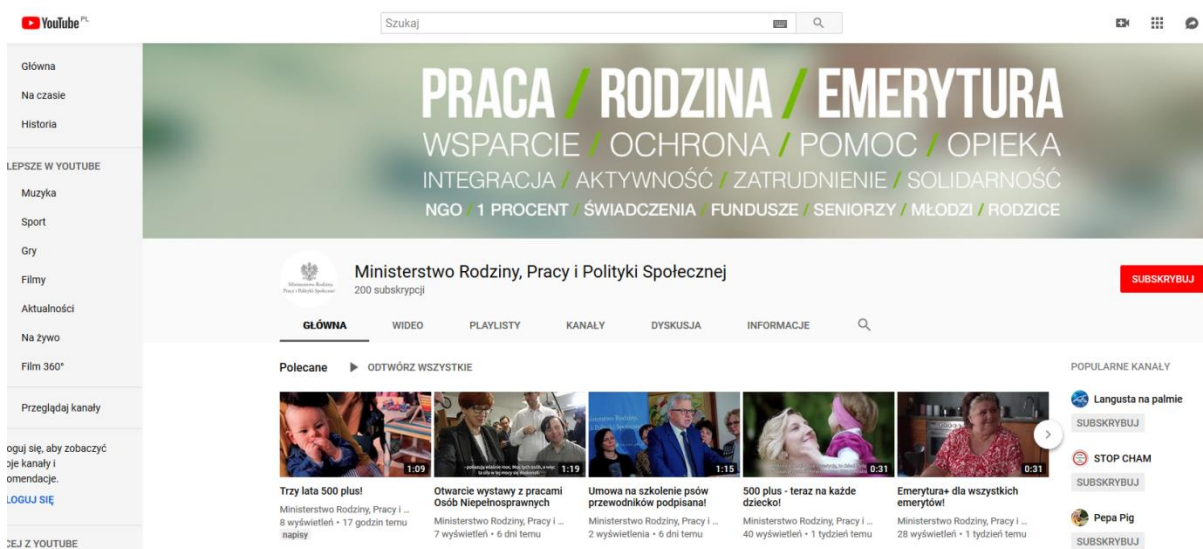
YouTube PL

Szukaj

Główna
Na czasie
Historia
LEPSZE W YOUTUBE
Muzyka
Sport
Gry
Filmy
Aktualności
Na żywo
Film 360°
Przeglądaj kanały
oguj się, aby zobaczyć oje kanały i omendacje.
LOGUJ SIĘ
CEJ Z YOUTUBE

PRACA / RODZINA / EMERYTURA
WSPARCIE / OCHRONA / POMOC / OPIEKA
INTEGRACJA / AKTYWNOŚĆ / ZATRUDNIENIE / SOLIDARNOŚĆ
NGO / 1 PROCENT / ŚWIADCZENIA / FUNDUSZE / SENIORZY / MŁODZI / RODZICE

Ministerstwo Rodziny, Pracy i Polityki Społecznej
Ministerstwo Rodziny, Pracy i Polityki Społecznej
200 subskrypcji
SUBSKRYBUJ

GŁÓWNA WIDEO PLAYLISTY KANAŁY DYSKUSJA INFORMACJE

Polecane ODTWÓRZ WSZYSTKIE

1:09
Trzy lata 500 plus!
Ministerstwo Rodziny, Pracy i ...
8 wyświetleń • 17 godzin temu
napisy

1:19
Otwarcie wystawy z pracami Osób Niepełnosprawnych
Ministerstwo Rodziny, Pracy i ...
7 wyświetleń • 6 dni temu

1:15
Umowa na szkolenie psów przewodników podpisana!
Ministerstwo Rodziny, Pracy i ...
2 wyświetlenia • 6 dni temu

0:31
500 plus - teraz na każde dziecko!
Ministerstwo Rodziny, Pracy i ...
40 wyświetleń • 1 tydzień temu

0:31
Emerytura+ dla wszystkich emerytów!
Ministerstwo Rodziny, Pracy i ...
28 wyświetleń • 1 tydzień temu

POPULARNE KANAŁY
Langusta na palmie
SUBSKRYBUJ
STOP CHAM
SUBSKRYBUJ
Pepa Pig
SUBSKRYBUJ